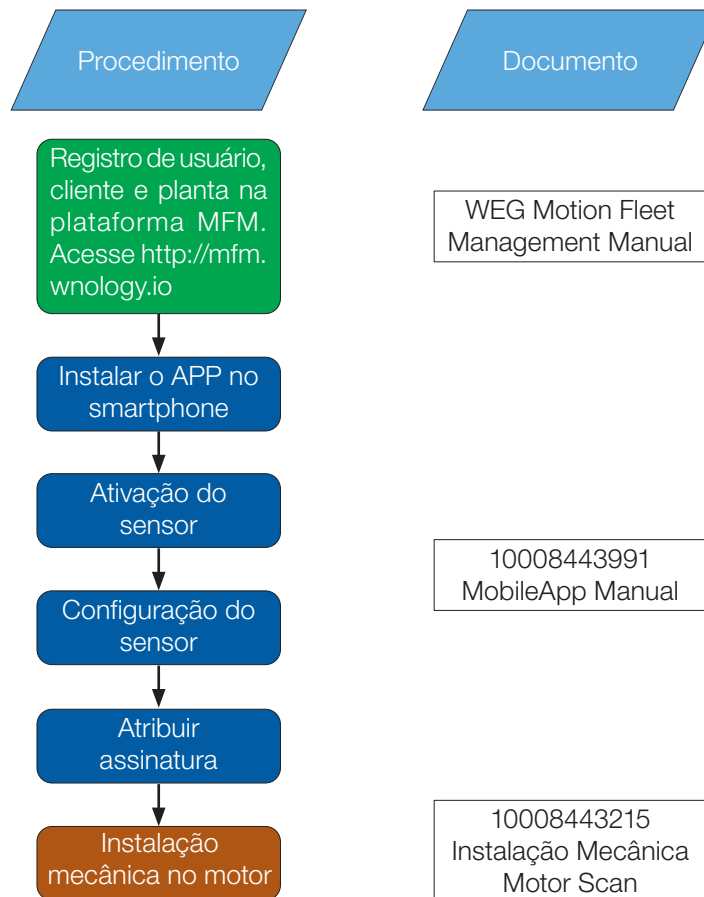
Procedimento

Documento

Registro de usuário, cliente e planta na plataforma MFM. Acesse http://mfm.wnology.io

WEG Motion Fleet Management Manual

Instalar o APP no smartphone

Ativação do sensor

10008443991
MobileApp Manual

Configuração do sensor

Atribuir assinatura

Instalação mecânica no motor

10008443215
Instalação Mecânica Motor Scan